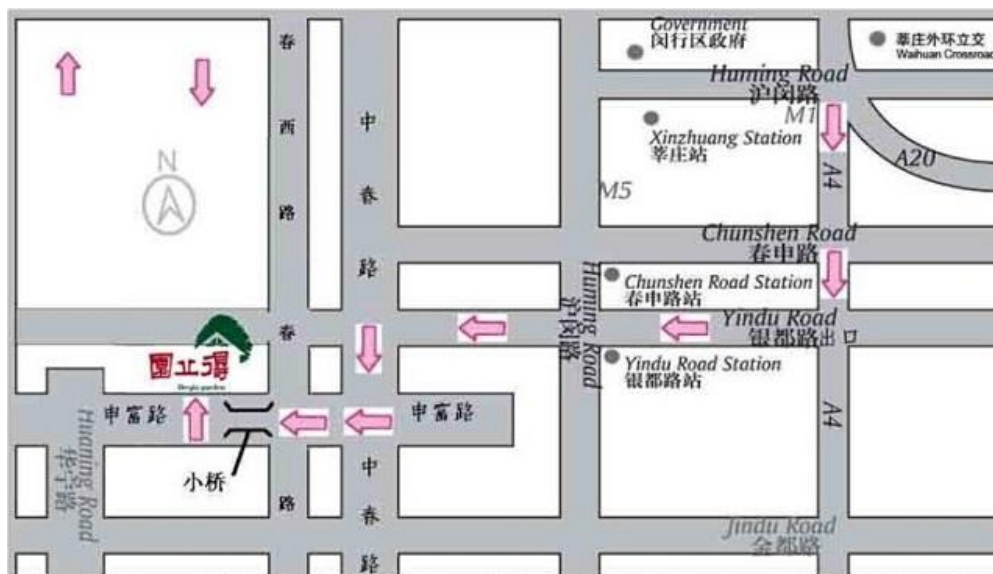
Government
闵行区政府

莘庄外环立交
Waihuan Crossroad

Huming Road
沪闵路

M1

Xinzhuang Station
莘庄站

A20

A4

M5

N

春
西
路

中
春
路

Chunshen Road
春申路

Chunshen Road Station
春申路站

Huming Road
沪闵路

Yindu Road
银都路出口

Yindu Road Station
银都路站

春

園立得

申富路

申富路

Huaning Road
华宁路

小桥

路

中
春
路

A4

Jindu Road
金都路